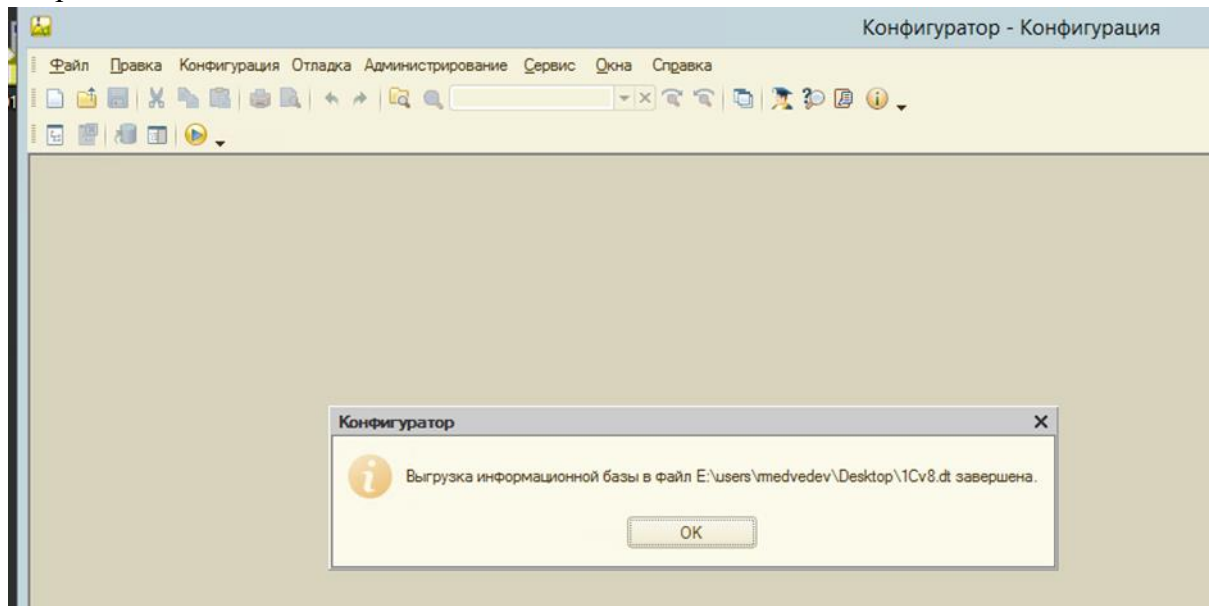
Конфигуратор - Конфигурация

Файл Правка Конфигурация Отладка Администрирование Сервис Окна Справка

Конфигуратор

Выгрузка информационной базы в файл E:\users\rmedvedev\Desktop\1Cv8.dt завершена.

OK